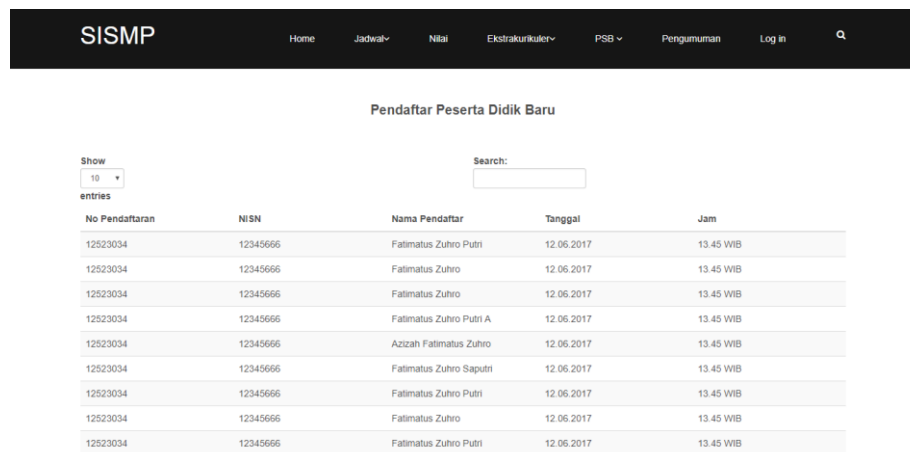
SISMP

Home Jadwal Nilai Ekstrakurikuler PSB Pengumuman Log in

Pendaftar Peserta Didik Baru

Show 10 entries

Search:

| No Pendaftaran | NISN | Nama Pendaftar | Tanggal | Jam |
|---|---|---|---|---|
| 12523034 | 12345666 | Fatimatus Zuhro Putri | 12.06.2017 | 13.45 WIB |
| 12523034 | 12345666 | Fatimatus Zuhro | 12.06.2017 | 13.45 WIB |
| 12523034 | 12345666 | Fatimatus Zuhro | 12.06.2017 | 13.45 WIB |
| 12523034 | 12345666 | Fatimatus Zuhro Putri A | 12.06.2017 | 13.45 WIB |
| 12523034 | 12345666 | Azizah Fatimatus Zuhro | 12.06.2017 | 13.45 WIB |
| 12523034 | 12345666 | Fatimatus Zuhro Saputri | 12.06.2017 | 13.45 WIB |
| 12523034 | 12345666 | Fatimatus Zuhro Putri | 12.06.2017 | 13.45 WIB |
| 12523034 | 12345666 | Fatimatus Zuhro | 12.06.2017 | 13.45 WIB |
| 12523034 | 12345666 | Fatimatus Zuhro Putri | 12.06.2017 | 13.45 WIB |